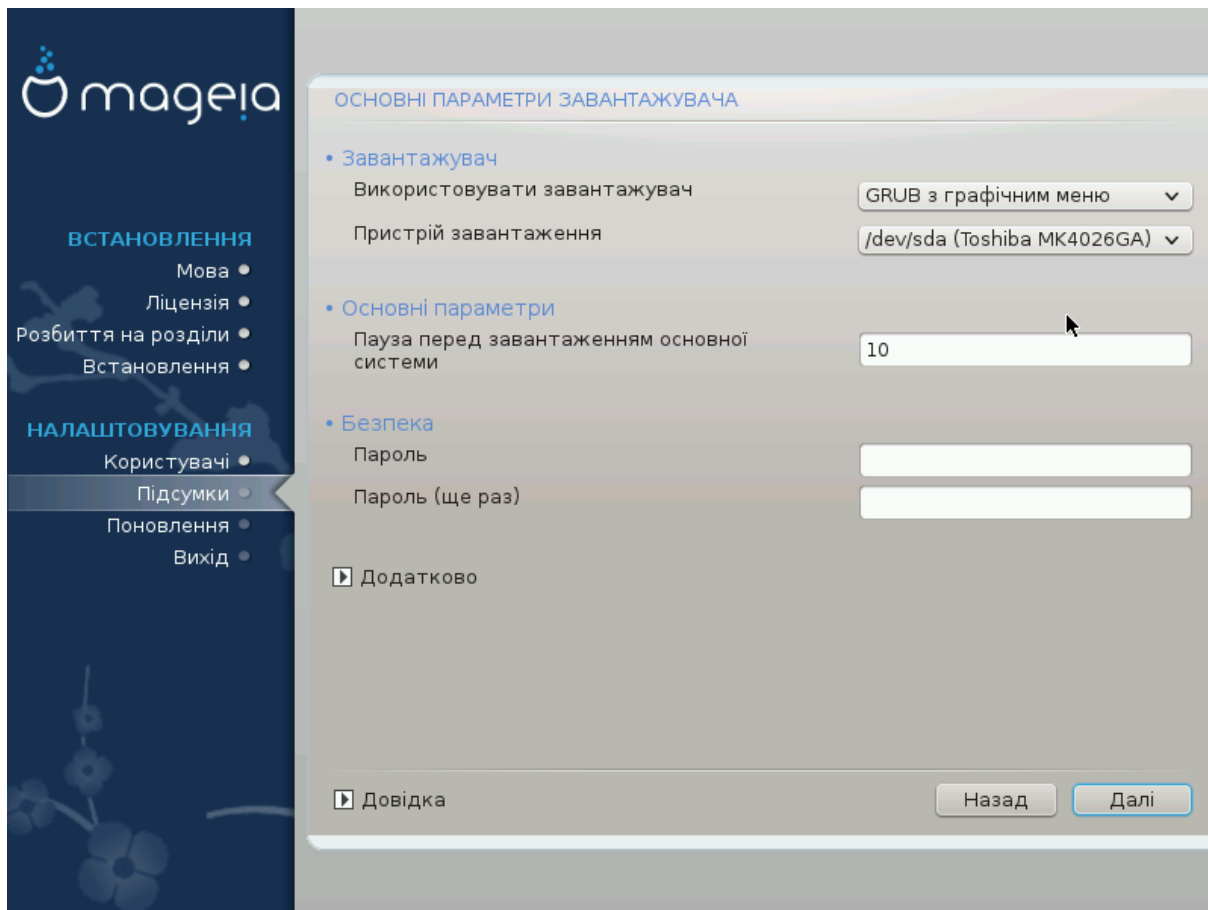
mageia

ВСТАНОВЛЕННЯ
Мова
Ліцензія
Розбиття на розділи
Встановлення

НАЛАШТОВУВАННЯ
Користувачі
Підсумки
Поновлення
Вихід

ОСНОВНІ ПАРАМЕТРИ ЗАВАНТАЖУВАЧА

• Завантажувач
Використовувати завантажувач
GRUB з графічним меню
Пристрій завантаження
/dev/sda (Toshiba MK4026GA)

• Основні параметри
Пауза перед завантаженням основної системи
10

• Безпека
Пароль
Пароль (ще раз)

Додатково

Довідка
Назад
Далі